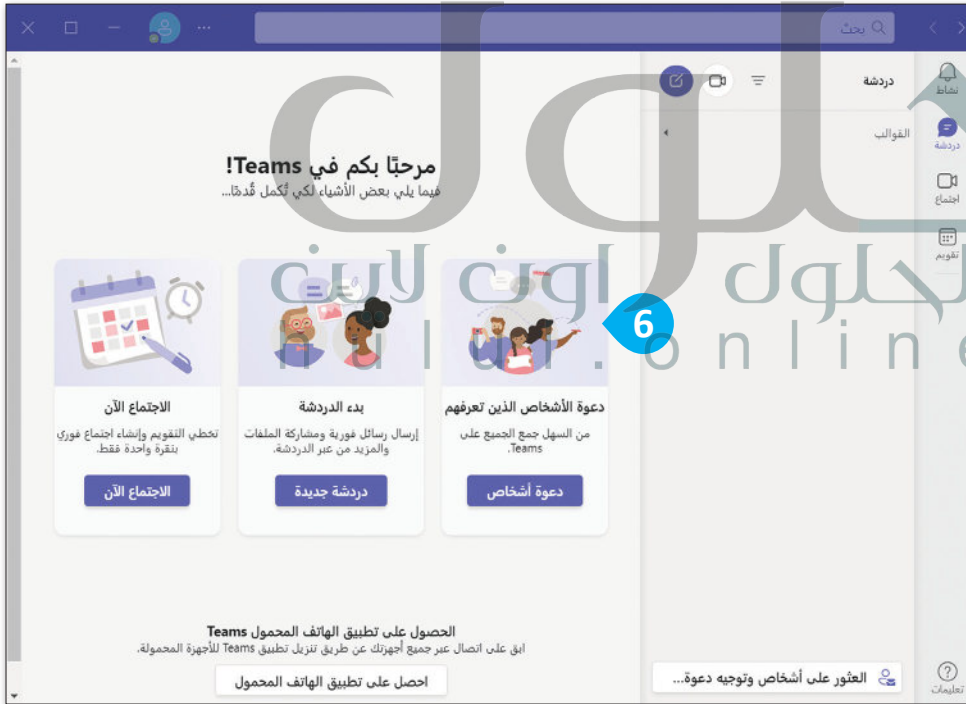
بحث

نشاط
دردشة
اجتماع
تقويم
تعليمات

دردشة
القوالب

مرحبًا بكم في Teams!
فيما يلي بعض الأشياء لكي تُكمل قُدمًا...

6

دعوة الأشخاص الذين تعرفهم
من السهل جمع الجميع على Teams.
دعوة أشخاص

بدء الدردشة
إرسال رسائل فورية ومشاركة الملفات والمزيد من عبر الدردشة.
دردشة جديدة

الاجتماع الآن
تخطي التقويم وإنشاء اجتماع فوري بنقرة واحدة فقط.
الاجتماع الآن

الحصول على تطبيق الهاتف المحمول Teams
ابق على اتصال عبر جميع أجهزتك عن طريق تنزيل تطبيق Teams للأجهزة المحمولة.
احصل على تطبيق الهاتف المحمول

العثور على أشخاص وتوجيه دعوة...

حلول اون لاين
hulul.online